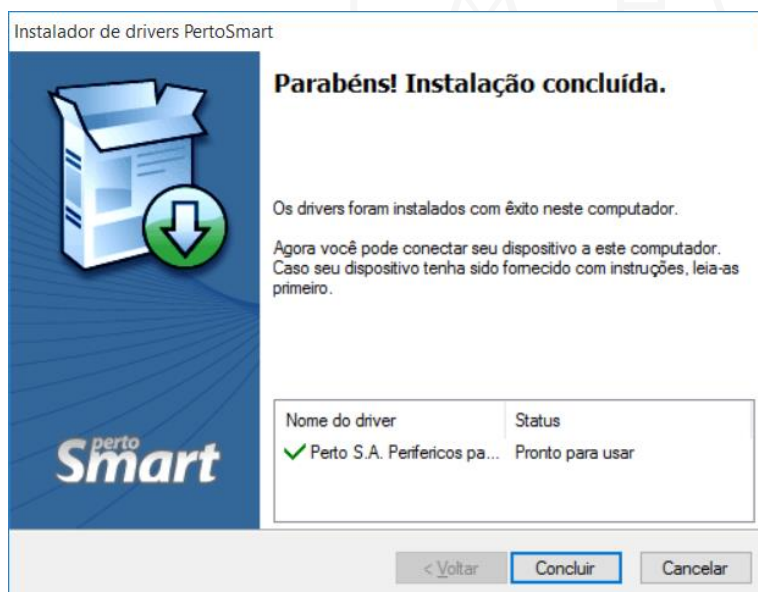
Instalador de drivers PertoSmart

Parabéns! Instalação concluída.

Os drivers foram instalados com êxito neste computador.

Agora você pode conectar seu dispositivo a este computador. Caso seu dispositivo tenha sido fornecido com instruções, leia-as primeiro.

| Nome do driver | Status |
|---|---|
| ✓ Perto S.A. Perifericos pa... | Pronto para usar |

perto Smart

< Voltar
Concluir
Cancelar